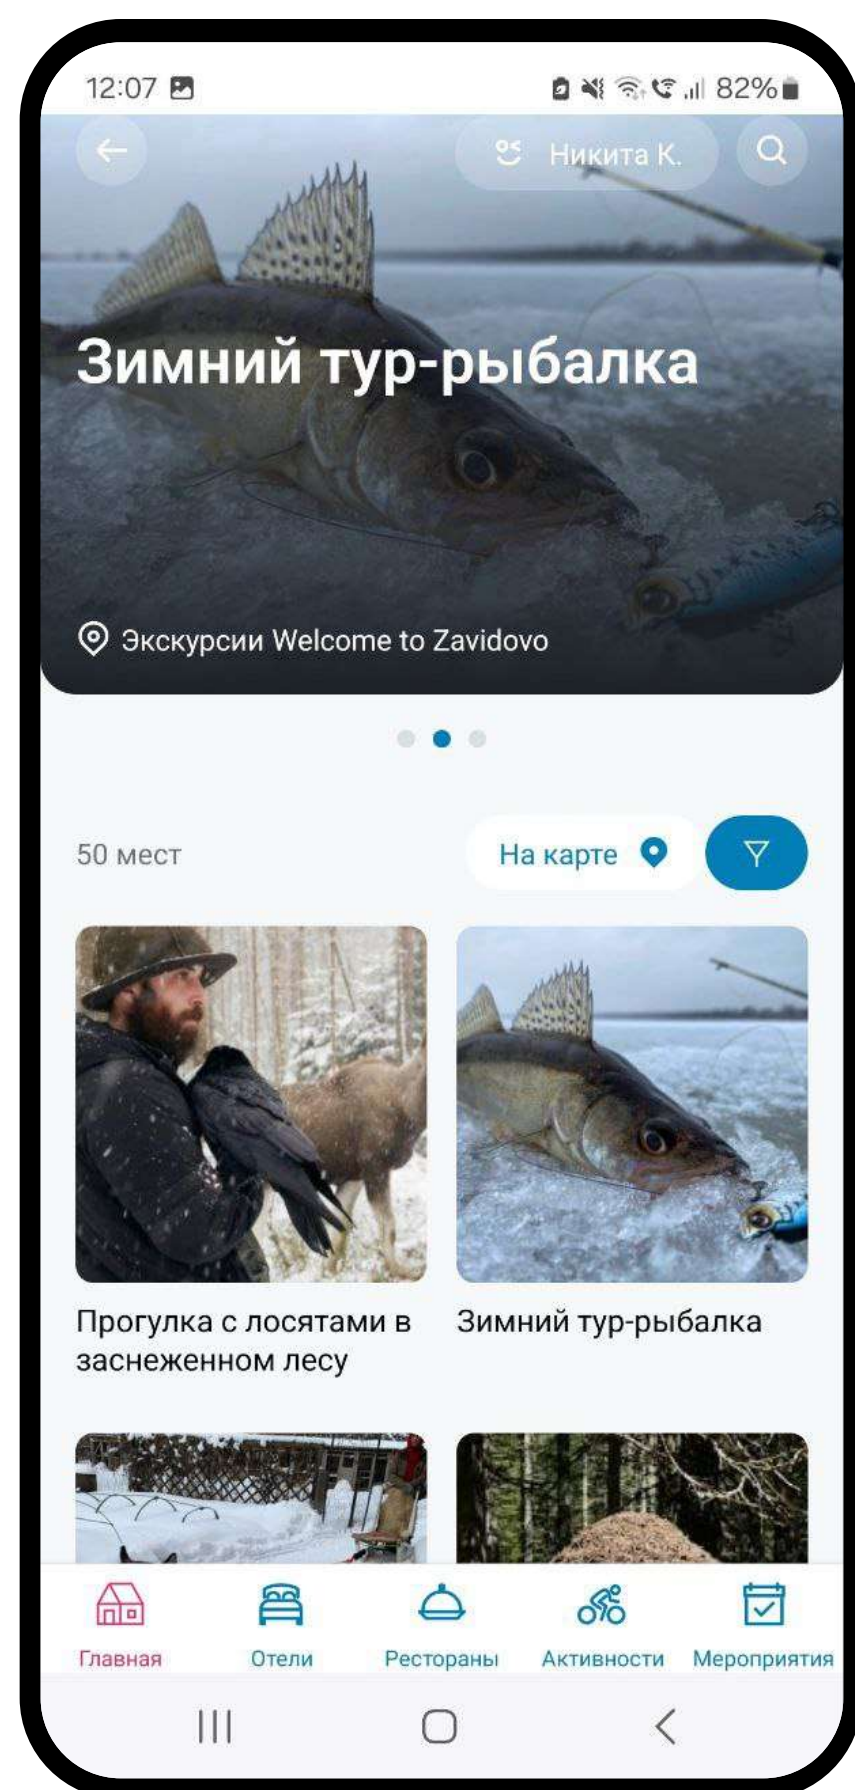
12:07

82%

Никита К.

Зимний тур-рыбалка

Экскурсии Welcome to Zavidovo

50 мест

На карте

Прогулка с лосятами в заснеженном лесу

Зимний тур-рыбалка

Главная

Отели

Рестораны

Активности

Мероприятия